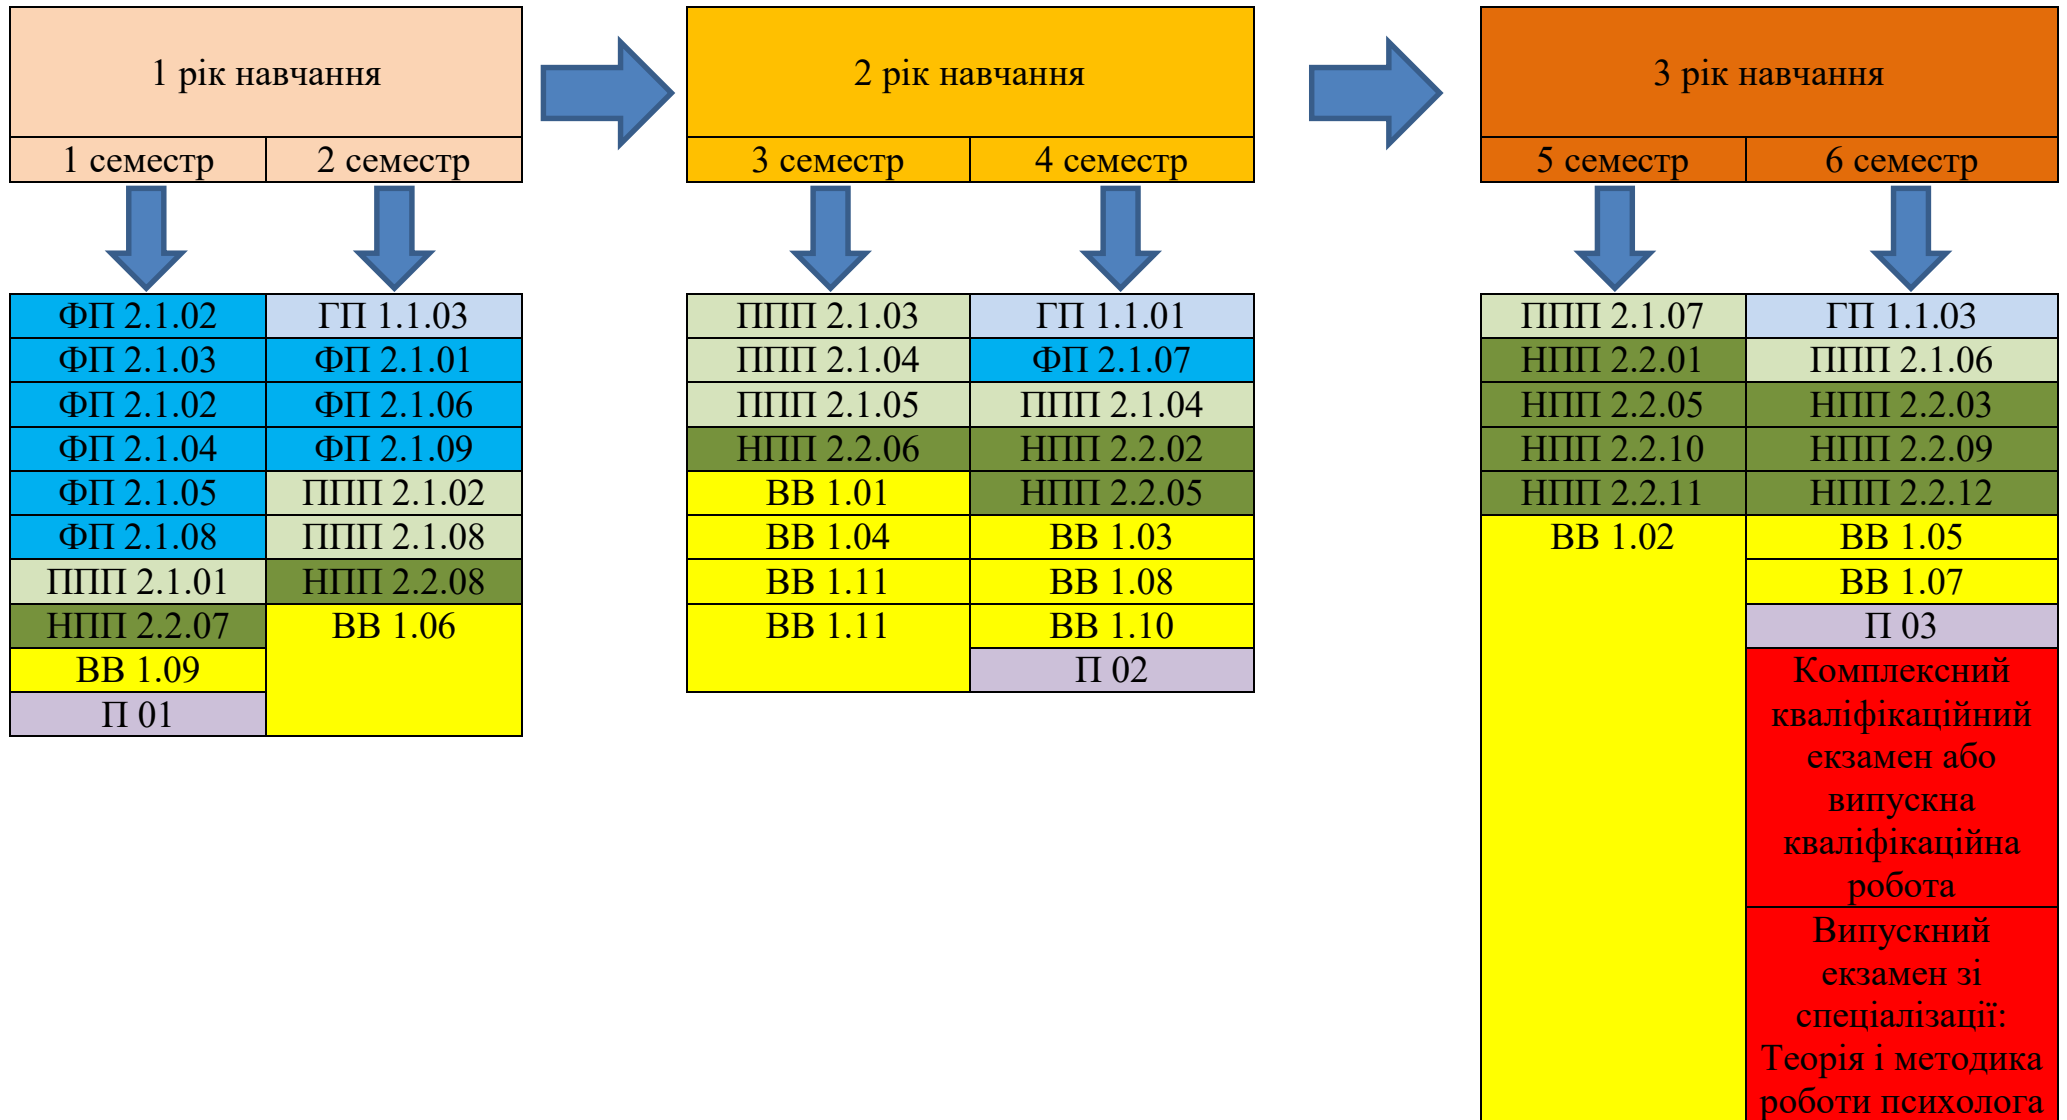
| 1 рік навчання | |
|---|---|
| 1 семестр | 2 семестр |

| | |
|---|---|
| ФП 2.1.02 | ГП 1.1.03 |
| ФП 2.1.03 | ФП 2.1.01 |
| ФП 2.1.02 | ФП 2.1.06 |
| ФП 2.1.04 | ФП 2.1.09 |
| ФП 2.1.05 | ППП 2.1.02 |
| ФП 2.1.08 | ППП 2.1.08 |
| ППП 2.1.01 | НПП 2.2.08 |
| НПП 2.2.07 | ВВ 1.06 |
| ВВ 1.09 | |
| П 01 | |

| 2 рік навчання | |
|---|---|
| 3 семестр | 4 семестр |

| | |
|---|---|
| ППП 2.1.03 | ГП 1.1.01 |
| ППП 2.1.04 | ФП 2.1.07 |
| ППП 2.1.05 | ППП 2.1.04 |
| НПП 2.2.06 | НПП 2.2.02 |
| ВВ 1.01 | НПП 2.2.05 |
| ВВ 1.04 | ВВ 1.03 |
| ВВ 1.11 | ВВ 1.08 |
| ВВ 1.11 | ВВ 1.10 |
| | П 02 |

| 3 рік навчання | |
|---|---|
| 5 семестр | 6 семестр |

| | |
|---|---|
| ППП 2.1.07 | ГП 1.1.03 |
| НПП 2.2.01 | ППП 2.1.06 |
| НПП 2.2.05 | НПП 2.2.03 |
| НПП 2.2.10 | НПП 2.2.09 |
| НПП 2.2.11 | НПП 2.2.12 |
| ВВ 1.02 | ВВ 1.05 |
| | ВВ 1.07 |
| | П 03 |
| | Комплексний кваліфікаційний екзамен або випускна кваліфікаційна робота |
| | Випускний екзамен зі спеціалізації: Теорія і методика роботи психолога |